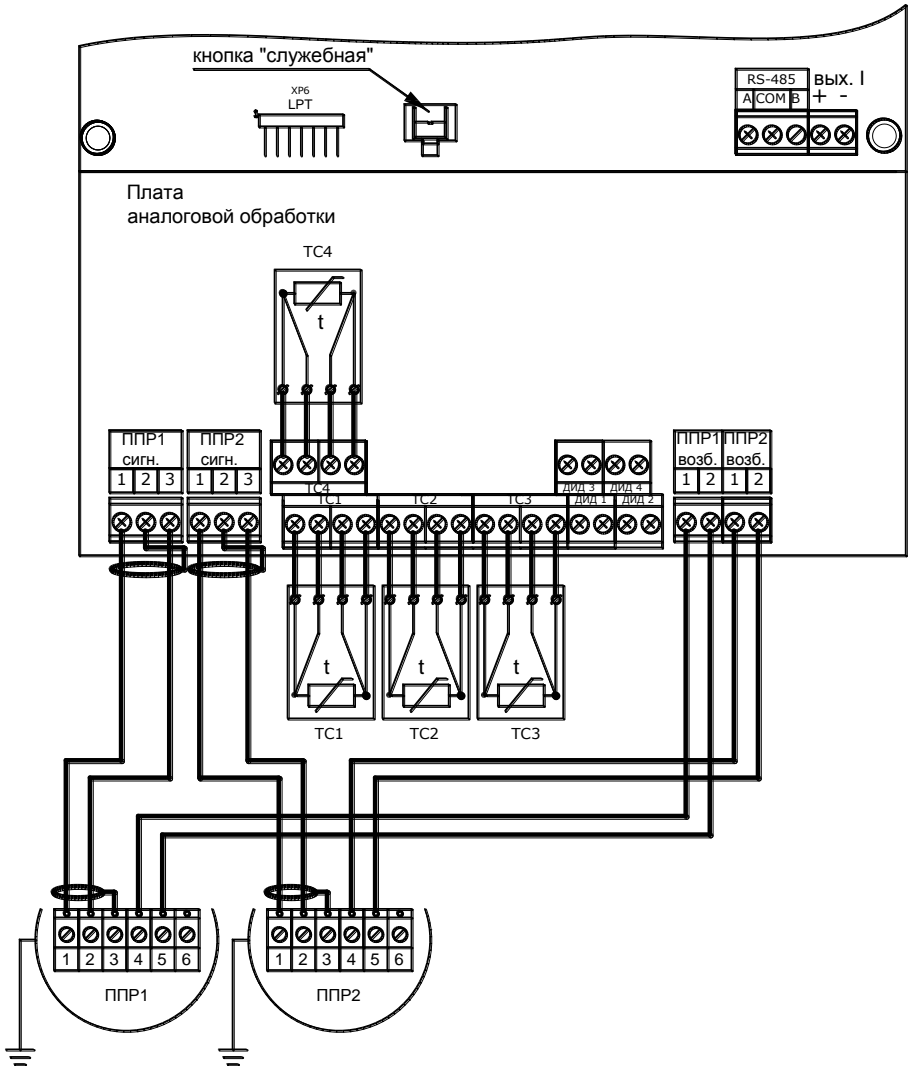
кнопка "служебная"

XP6
LPT

RS-485
A COM B

вых. I
+ -

Плата
аналоговой обработки

ТС4

t

ТС4

ППР1
сигн.
1 2 3

ППР2
сигн.
1 2 3

ДИД 3 ДИД 4

ППР1
возб.
1 2

ППР2
возб.
1 2

ТС1 ТС2 ТС3 ДИД 1 ДИД 2

t t t

ТС1 ТС2 ТС3

1 2 3 4 5 6

ППР1

1 2 3 4 5 6

ППР2